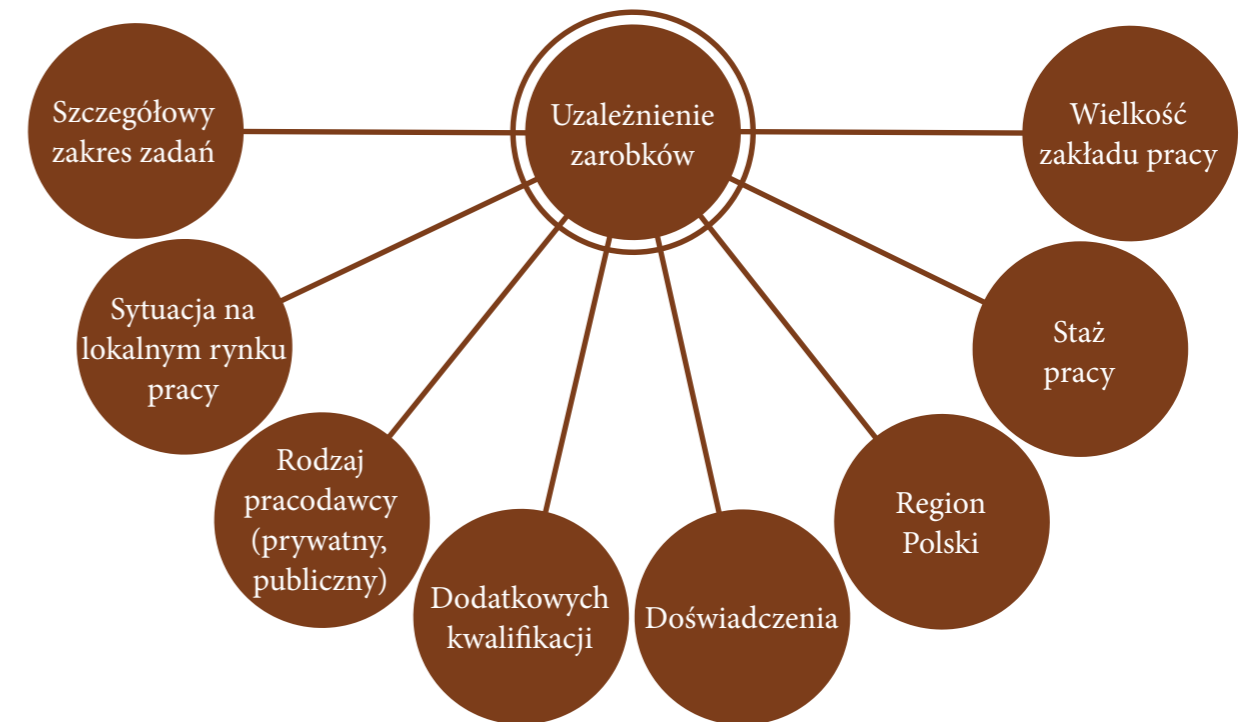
Uzależnienie zarobków

Szczegółowy zakres zadań

Wielkość zakładu pracy

Sytuacja na lokalnym rynku pracy

Staż pracy

Rodzaj pracodawcy (prywatny, publiczny)

Region Polski

Dodatkowych kwalifikacji

Doświadczenia